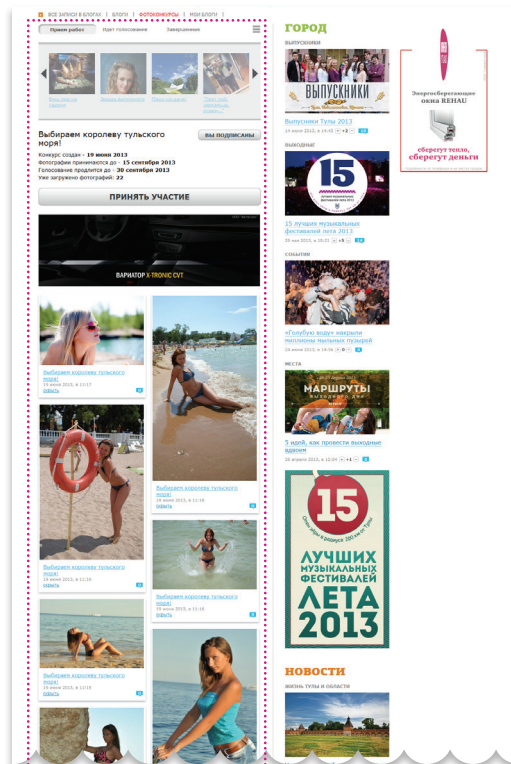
ВСЕ ЗАПИСИ В БЛОГАХ | БЛОГИ | ФОТОКОНКУРСЫ | МОИ БЛОГИ

Прием работ | Идет голосование | Завершенные

Выбираем королеву тульского моря!

ВЫ ПОДПИСАНЫ

Конкурс создан - 19 июня 2013
Фотографии принимаются до - 15 сентября 2013
Голосование продлится до - 30 сентября 2013
Уже загружено фотографий: 27

ПРИНЯТЬ УЧАСТИЕ

ВАРИАТОР X-TRONIC CVT

Выбираем королеву тульского моря!
19 июня 2013, в 11:17

Выбираем королеву тульского моря!
19 июня 2013, в 11:16

Выбираем королеву тульского моря!
19 июня 2013, в 11:16

Выбираем королеву тульского моря!
19 июня 2013, в 11:15

Выбираем королеву тульского моря!
19 июня 2013, в 11:15

ГОРОД

ВЫПУСКНИКИ

ВЫПУСКНИКИ

Выпускники Тулы 2013
14 июня 2013, в 14:45

ВЫХОДНЫЕ

15

15 лучших музыкальных фестивалей лета 2013
20 мая 2013, в 10:31

СОБЫТИЯ

«Голубую воду» накрыли миллионы мыльных пузырей
24 июня 2013, в 14:06

МЕСТА

МАРШРУТЫ

5 идей, как провести выходные вдвоем
26 апреля 2013, в 10:04

15

ЛУЧШИХ МУЗЫКАЛЬНЫХ ФЕСТИВАЛЕЙ ЛЕТА 2013

Энергосберегающие окна REHAU

сберегут тепло, сберегут деньги

НОВОСТИ

ЖИЗНЬ ТУЛЫ И ОБЛАСТИ